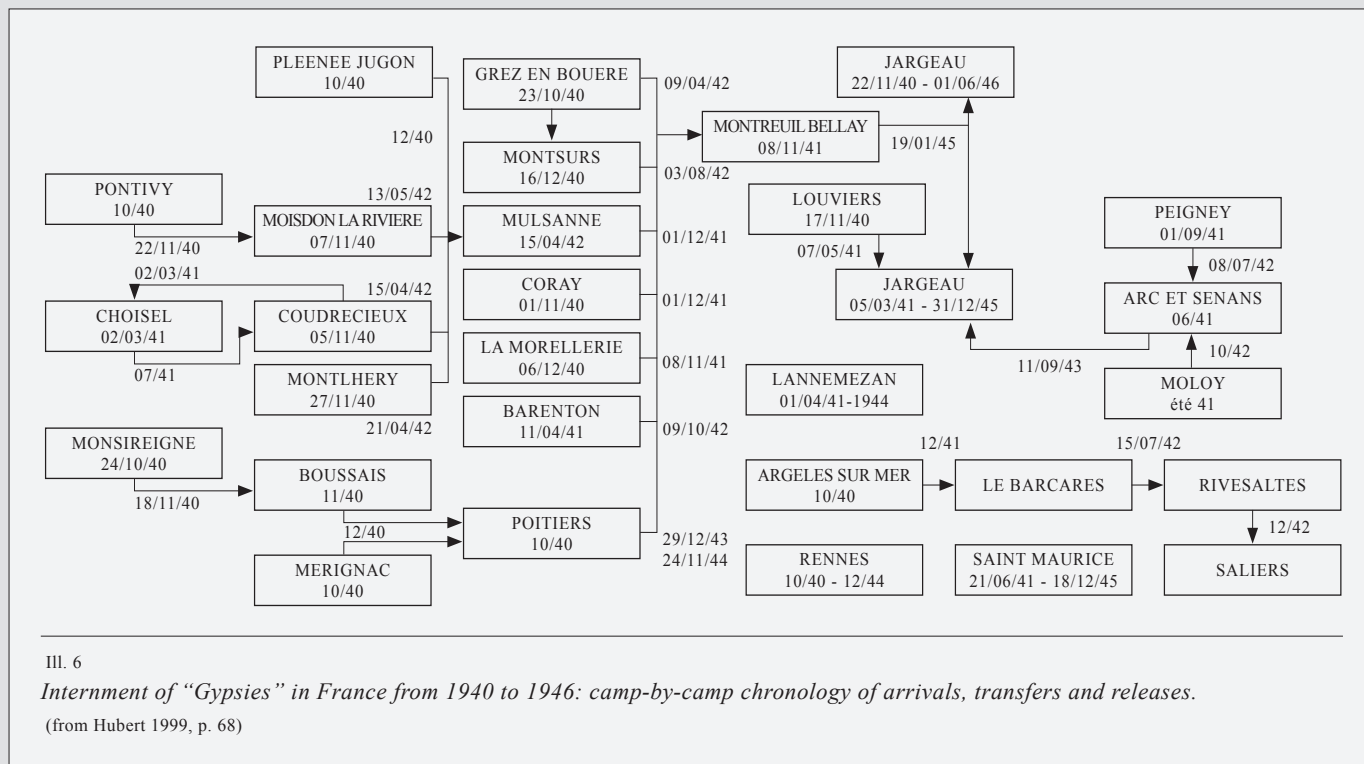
PLEENEE JUGON
10/40

GREZ EN BOUERE
23/10/40

09/04/42

JARGEAU
22/11/40 - 01/06/46

12/40

MONTREUIL BELLAY
08/11/41

19/01/45

MONTSURS
16/12/40

03/08/42

PONTIVY
10/40

13/05/42

LOUVIERS
17/11/40

PEIGNEY
01/09/41

MOISDON LA RIVIERE
07/11/40

MULSANNE
15/04/42

01/12/41

22/11/40

07/05/41

08/07/42

02/03/41

CORAY
01/11/40

01/12/41

JARGEAU
05/03/41 - 31/12/45

15/04/42

ARC ET SENANS
06/41

CHOISEL
02/03/41

COUDRECIEUX
05/11/40

LA MORELLERIE
06/12/40

08/11/41

07/41

11/09/43

10/42

MONTLHERY
27/11/40

LANNEMEZAN
01/04/41-1944

MOLOY
été 41

BARENTON
11/04/41

21/04/42

09/10/42

MONSIREIGNE
24/10/40

12/41

15/07/42

BOUSSAIS
11/40

ARGELES SUR MER
10/40

LE BARCARES

RIVESALTES

18/11/40

12/40

POITIERS
10/40

12/42

29/12/43
24/11/44

MERIGNAC
10/40

RENNES
10/40 - 12/44

SAINT MAURICE
21/06/41 - 18/12/45

SALIERS

Ill. 6

Internment of "Gypsies" in France from 1940 to 1946: camp-by-camp chronology of arrivals, transfers and releases.

(from Hubert 1999, p. 68)